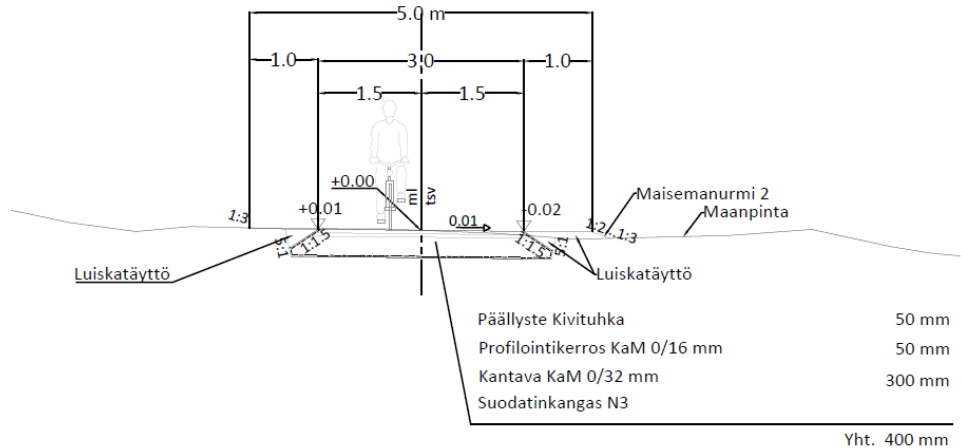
5.0 m

1.0

3.0

1.0

1.5

1.5

+0.00

ml

tsv

+0.01

0.01

-0.02

Maisemanurmi 2

Maanpinta

1:3

1:2

1:3

1:1.5

1:1.5

1:1

1:1

Luiskatäyttö

Luiskatäyttö

| | |
|---|---|
| Päällyste Kivituhka | 50 mm |
| Profilointikerros KaM 0/16 mm | 50 mm |
| Kantava KaM 0/32 mm | 300 mm |
| Suodatinkangas N3 | |

Yht. 400 mm